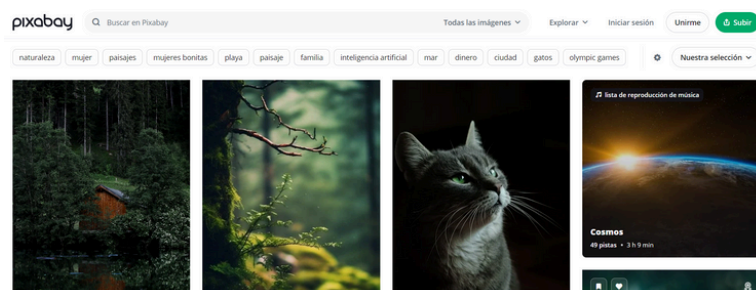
pixabay

Buscar en Pixabay

Todas las imágenes

Explorar

Iniciar sesión

Unirme

Subir

naturaleza
mujer
paisajes
mujeres bonitas
playa
paisaje
familia
inteligencia artificial
mar
dinero
ciudad
gatos
olympic games

Nuestra selección

lista de reproducción de música

Cosmos

49 pistas • 3 h 9 min